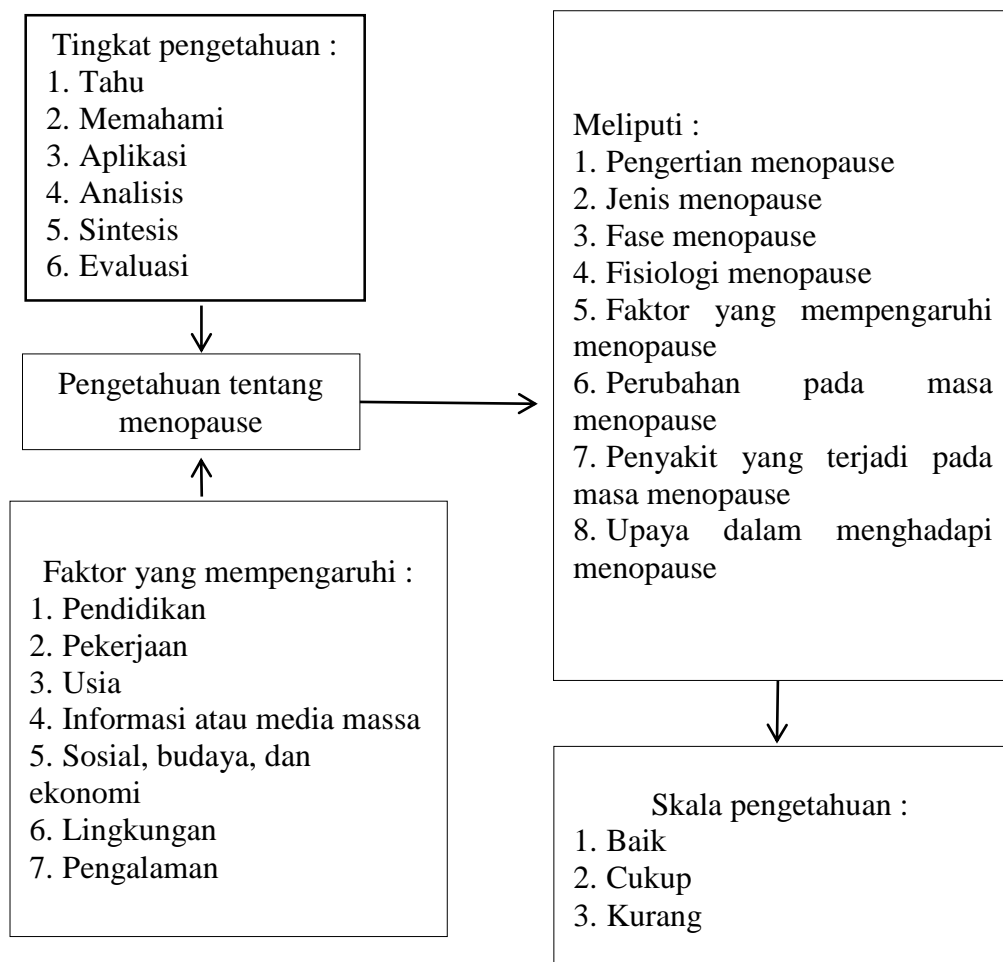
Tingkat pengetahuan :
1. Tahu
2. Memahami
3. Aplikasi
4. Analisis
5. Sintesis
6. Evaluasi

Pengetahuan tentang menopause

Faktor yang mempengaruhi :
1. Pendidikan
2. Pekerjaan
3. Usia
4. Informasi atau media massa
5. Sosial, budaya, dan ekonomi
6. Lingkungan
7. Pengalaman

Meliputi :
1. Pengertian menopause
2. Jenis menopause
3. Fase menopause
4. Fisiologi menopause
5. Faktor yang mempengaruhi menopause
6. Perubahan pada masa menopause
7. Penyakit yang terjadi pada masa menopause
8. Upaya dalam menghadapi menopause

Skala pengetahuan :
1. Baik
2. Cukup
3. Kurang